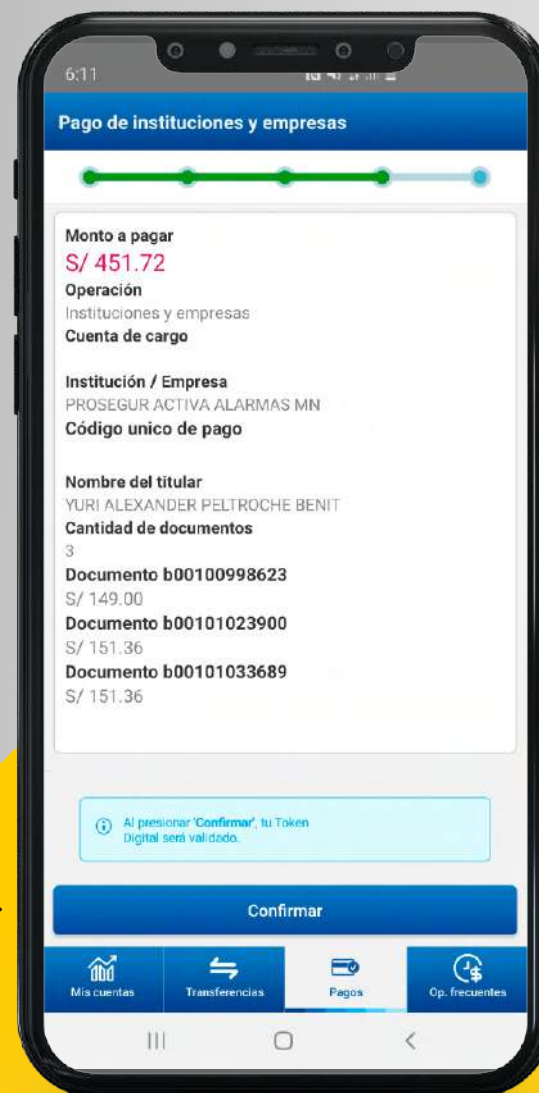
6:11

Pago de instituciones y empresas

Monto a pagar
S/ 451.72
Operación
Instituciones y empresas
Cuenta de cargo

Institución / Empresa
PROSEGUR ACTIVA ALARMAS MN
Código unico de pago

Nombre del titular
YURI ALEXANDER PELTROCHE BENIT
Cantidad de documentos
3
Documento b00100998623
S/ 149.00
Documento b00101023900
S/ 151.36
Documento b00101033689
S/ 151.36

Al presionar 'Confirmar', tu Token Digital será validado.

Confirmar

Mis cuentas
Transferencias
Pagos
Op. frecuentes